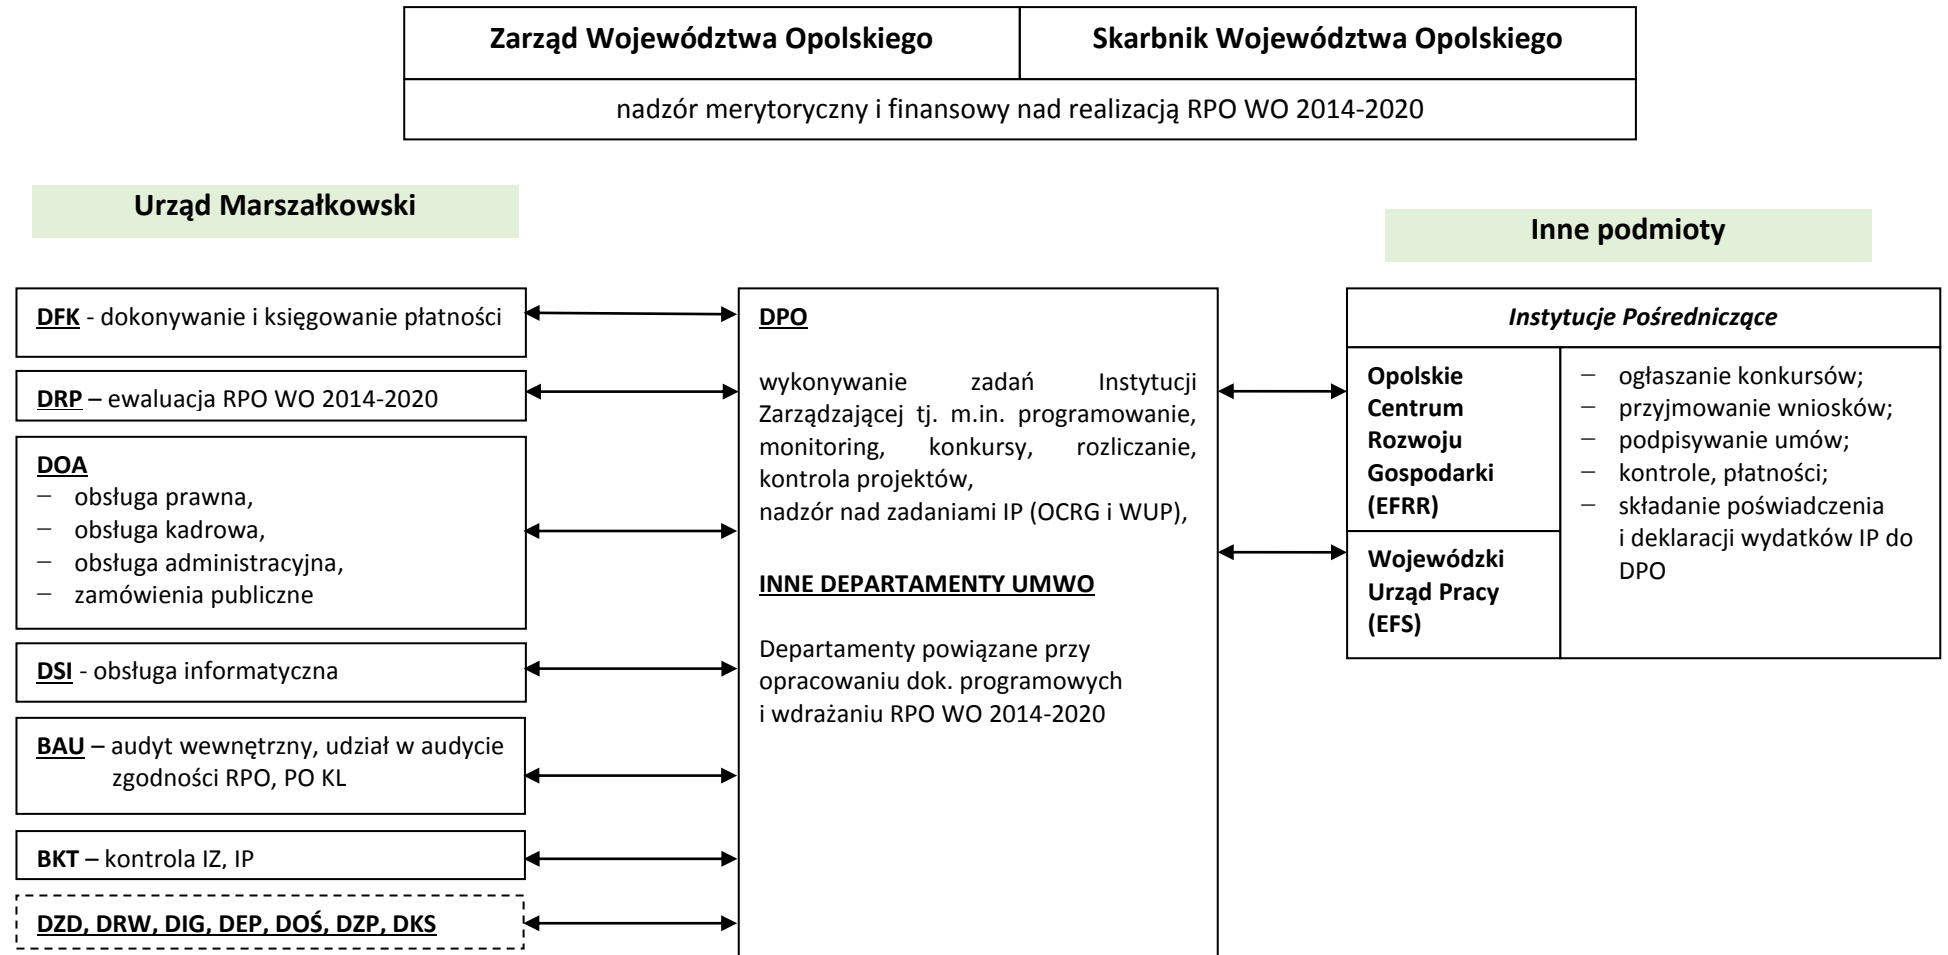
| Zarząd Województwa Opolskiego | Skarbnik Województwa Opolskiego |
|---|---|
| nadzór merytoryczny i finansowy nad realizacją RPO WO 2014-2020 | |

Urząd Marszałkowski

Inne podmioty

DFK - dokonywanie i księgowanie płatności

DRP – ewaluacja RPO WO 2014-2020

DOA
– obsługa prawna,
– obsługa kadrowa,
– obsługa administracyjna,
– zamówienia publiczne

DSI - obsługa informatyczna

BAU – audyt wewnętrzny, udział w audycie zgodności RPO, PO KL

BKT – kontrola IZ, IP

DZD, DRW, DIG, DEP, DOŚ, DZP, DKS

DPO

wykonywanie zadań Instytucji Zarządzającej tj. m.in. programowanie, monitoring, konkursy, rozliczanie, kontrola projektów,
nadzór nad zadaniami IP (OCRG i WUP),

INNE DEPARTAMENTY UMWO

Departamenty powiązane przy opracowaniu dok. programowych i wdrażaniu RPO WO 2014-2020

Instytucje Pośredniczące

| Opolskie Centrum Rozwoju Gospodarki (EFRR) | – ogłaszanie konkursów; – przyjmowanie wniosków; – podpisywanie umów; – kontrole, płatności; – składanie poświadczenia i deklaracji wydatków IP do DPO |
|---|---|
| Wojewódzki Urząd Pracy (EFS) | |